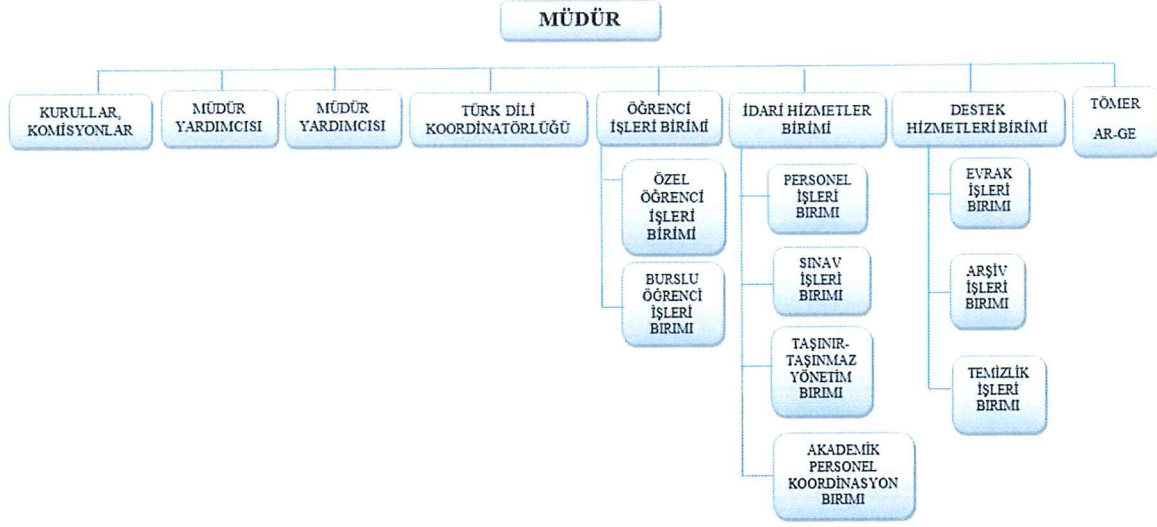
MÜDÜR

KURULLAR, KOMİSYONLAR

MÜDÜR YARDIMCISI

MÜDÜR YARDIMCISI

TÜRK DİLİ KOORDİNATÖRLÜĞÜ

ÖĞRENCİ İŞLERİ BİRİMİ

ÖZEL ÖĞRENCİ İŞLERİ BİRİMİ

BURSLU ÖĞRENCİ İŞLERİ BİRİMİ

İDARİ HİZMETLER BİRİMİ

PERSONEL İŞLERİ BİRIMI

SINAV İŞLERİ BIRIMI

TAŞINIR-TAŞINMAZ YÖNETİM BIRIMI

AKADEMİK PERSONEL KOORDİNASYON BIRIMI

DESTEK HİZMETLERİ BİRİMİ

EVRAK İŞLERİ BIRIMI

ARŞİV İŞLERİ BIRIMI

TEMİZLİK İŞLERİ BIRIMI

TÖMER AR-GE